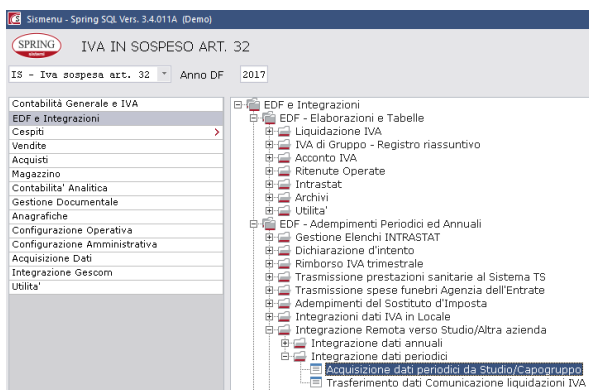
Sismenu - Spring SQL Vers. 3.4.011A (Demo)

SPRING sistemi

IVA IN SOSPESO ART. 32

IS - Iva sospesa art. 32

Anno DF 2017

Contabilità Generale e IVA
EDF e Integrazioni
Cespiti >
Vendite
Acquisti
Magazzino
Contabilita' Analitica
Gestione Documentale
Anagrafiche
Configurazione Operativa
Configurazione Amministrativa
Acquisizione Dati
Integrazione Gescom
Utilita'

EDF e Integrazioni
EDF - Elaborazioni e Tabelle
Liquidazione IVA
IVA di Gruppo - Registro riassuntivo
Acconto IVA
Ritenute Operate
Intrastat
Archivi
Utilita'
EDF - Adempimenti Periodici ed Annuali
Gestione Elenchi INTRASTAT
Dichiarazione d'intento
Rimborso IVA trimestrale
Trasmissione prestazioni sanitarie al Sistema TS
Trasmissione spese funebri Agenzia dell'Entrate
Adempimenti del Sostituto d'Imposta
Integrazioni dati IVA in Locale
Integrazione Remota verso Studio/Altra azienda
Integrazione dati annuali
Integrazione dati periodici
Acquisizione dati periodici da Studio/Capogruppo
Trasferimento dati Comunicazione liquidazioni IVA